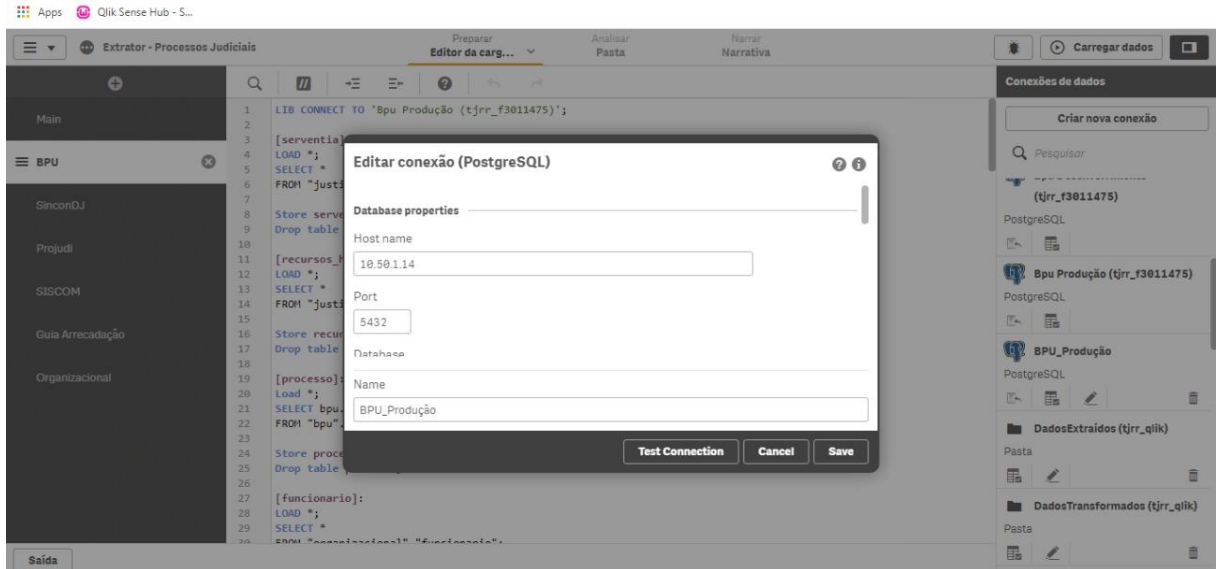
Apps Qlik Sense Hub - S...

Extrator - Processos Judiciais

Preparar
Editor da carg...

Analisar
Pasta

Narrar
Narrativa

Carregar dados

Main

BPU

SinconDJ

Projudi

SISCOM

Guia Arrecadação

Organizacional

1 LIB CONNECT TO 'Bpu Produção (tjrr_f3011475)';
2
3 [serventia]
4 LOAD *;
5 SELECT *
6 FROM "justi
7
8 Store serve
9 Drop table
10
11 [recursos_h
12 LOAD *;
13 SELECT *
14 FROM "justi
15
16 Store recu
17 Drop table
18
19 [processo]:
20 Load *;
21 SELECT bpu.
22 FROM "bpu".
23
24 Store proce
25 Drop table
26
27 [funcionario]:
28 LOAD *;
29 SELECT *
30 FROM "organizacional"."funcionario";

Saída

Editar conexão (PostgreSQL)

Database properties

Host name

10.50.1.14

Port

5432

Database

Name

BPU_Produção

Test Connection Cancel Save

Conexões de dados

Criar nova conexão

Pesquisar

(tjrr_f3011475)

PostgreSQL

Bpu Produção (tjrr_f3011475)

PostgreSQL

BPU_Produção

PostgreSQL

DadosExtraidos (tjrr_qlik)

Pasta

DadosTransformados (tjrr_qlik)

Pasta